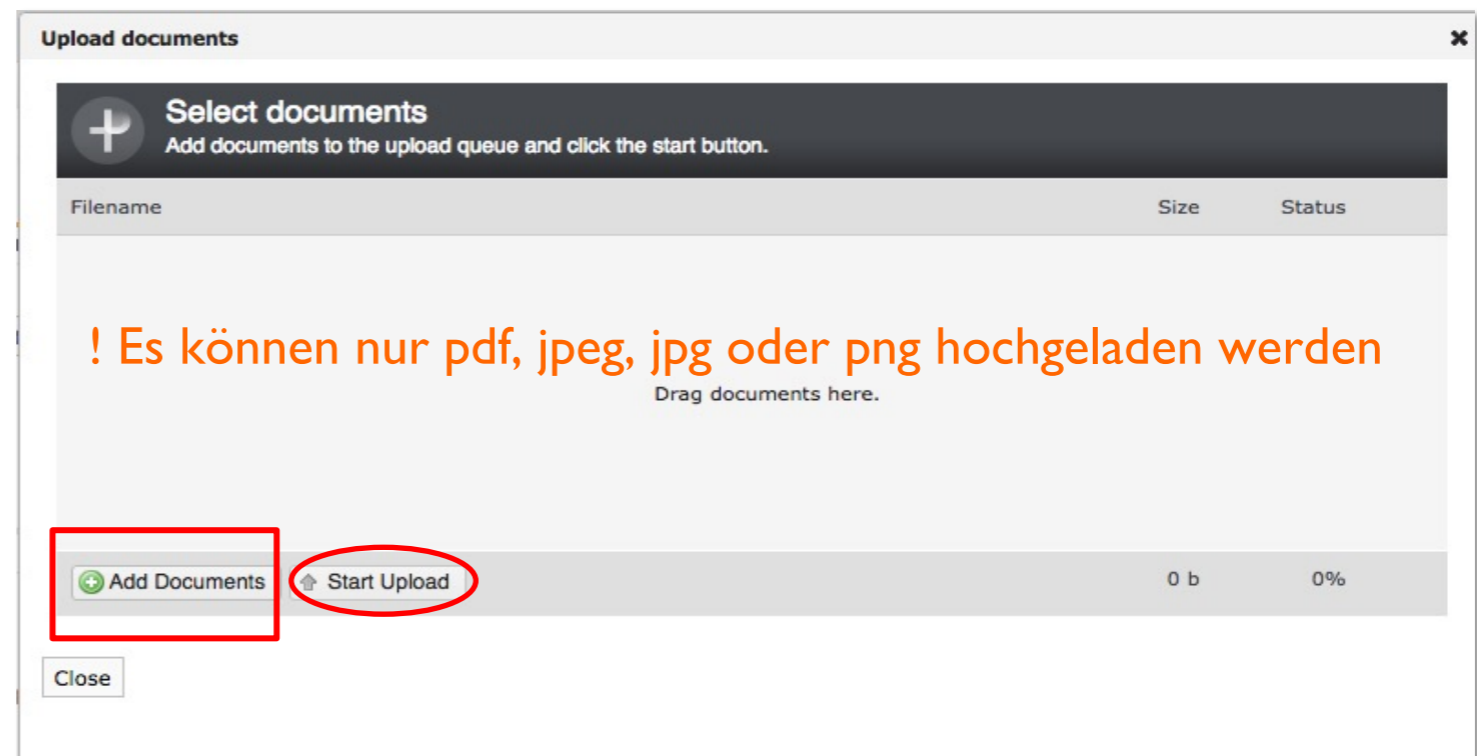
Upload documents

Select documents
Add documents to the upload queue and click the start button.

| Filename | Size | Status |
|---|---|---|

! Es können nur pdf, jpeg, jpg oder png hochgeladen werden

Drag documents here.

Add Documents Start Upload 0 b 0%

Close